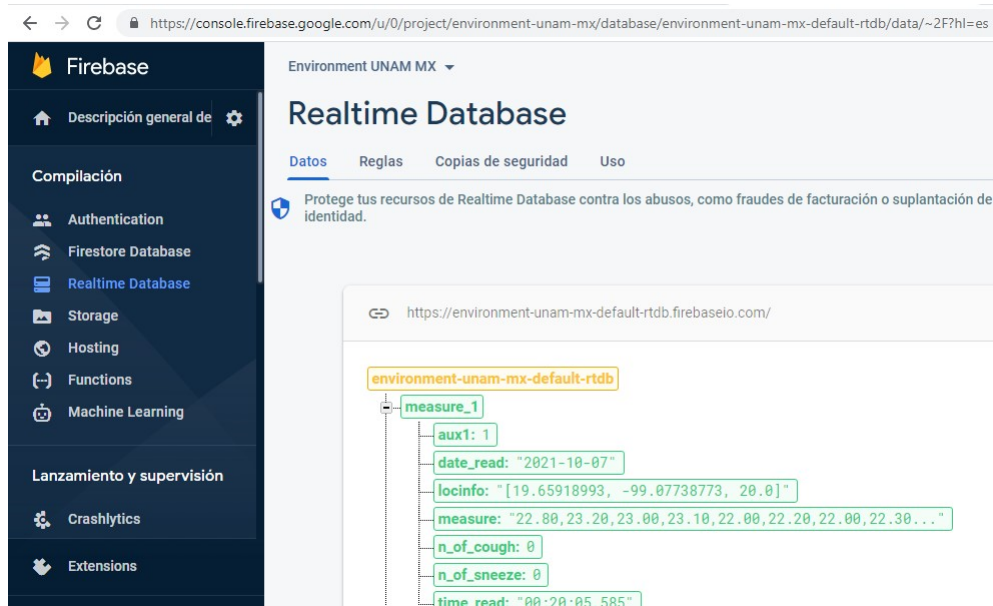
https://console.firebase.google.com/u/0/project/environment-unam-mx/database/environment-unam-mx-default-rtdb/data/~2F?hl=es

Firebase

Descripción general de

Compilación

Authentication
Firestore Database
Realtime Database
Storage
Hosting
Functions
Machine Learning

Lanzamiento y supervisión

Crashlytics

Extensions

Environment UNAM MX

Realtime Database

Datos Reglas Copias de seguridad Uso

Protege tus recursos de Realtime Database contra los abusos, como fraudes de facturación o suplantación de identidad.

https://environment-unam-mx-default-rtdb.firebaseio.com/

environment-unam-mx-default-rtdb
measure_1
aux1: 1
date_read: "2021-10-07"
locinfo: "[19.65918993, -99.07738773, 20.0]"
measure: "22.80,23.20,23.00,23.10,22.00,22.20,22.00,22.30..."
n_of_cough: 0
n_of_sneeze: 0
time_read: "00:20:05.585"